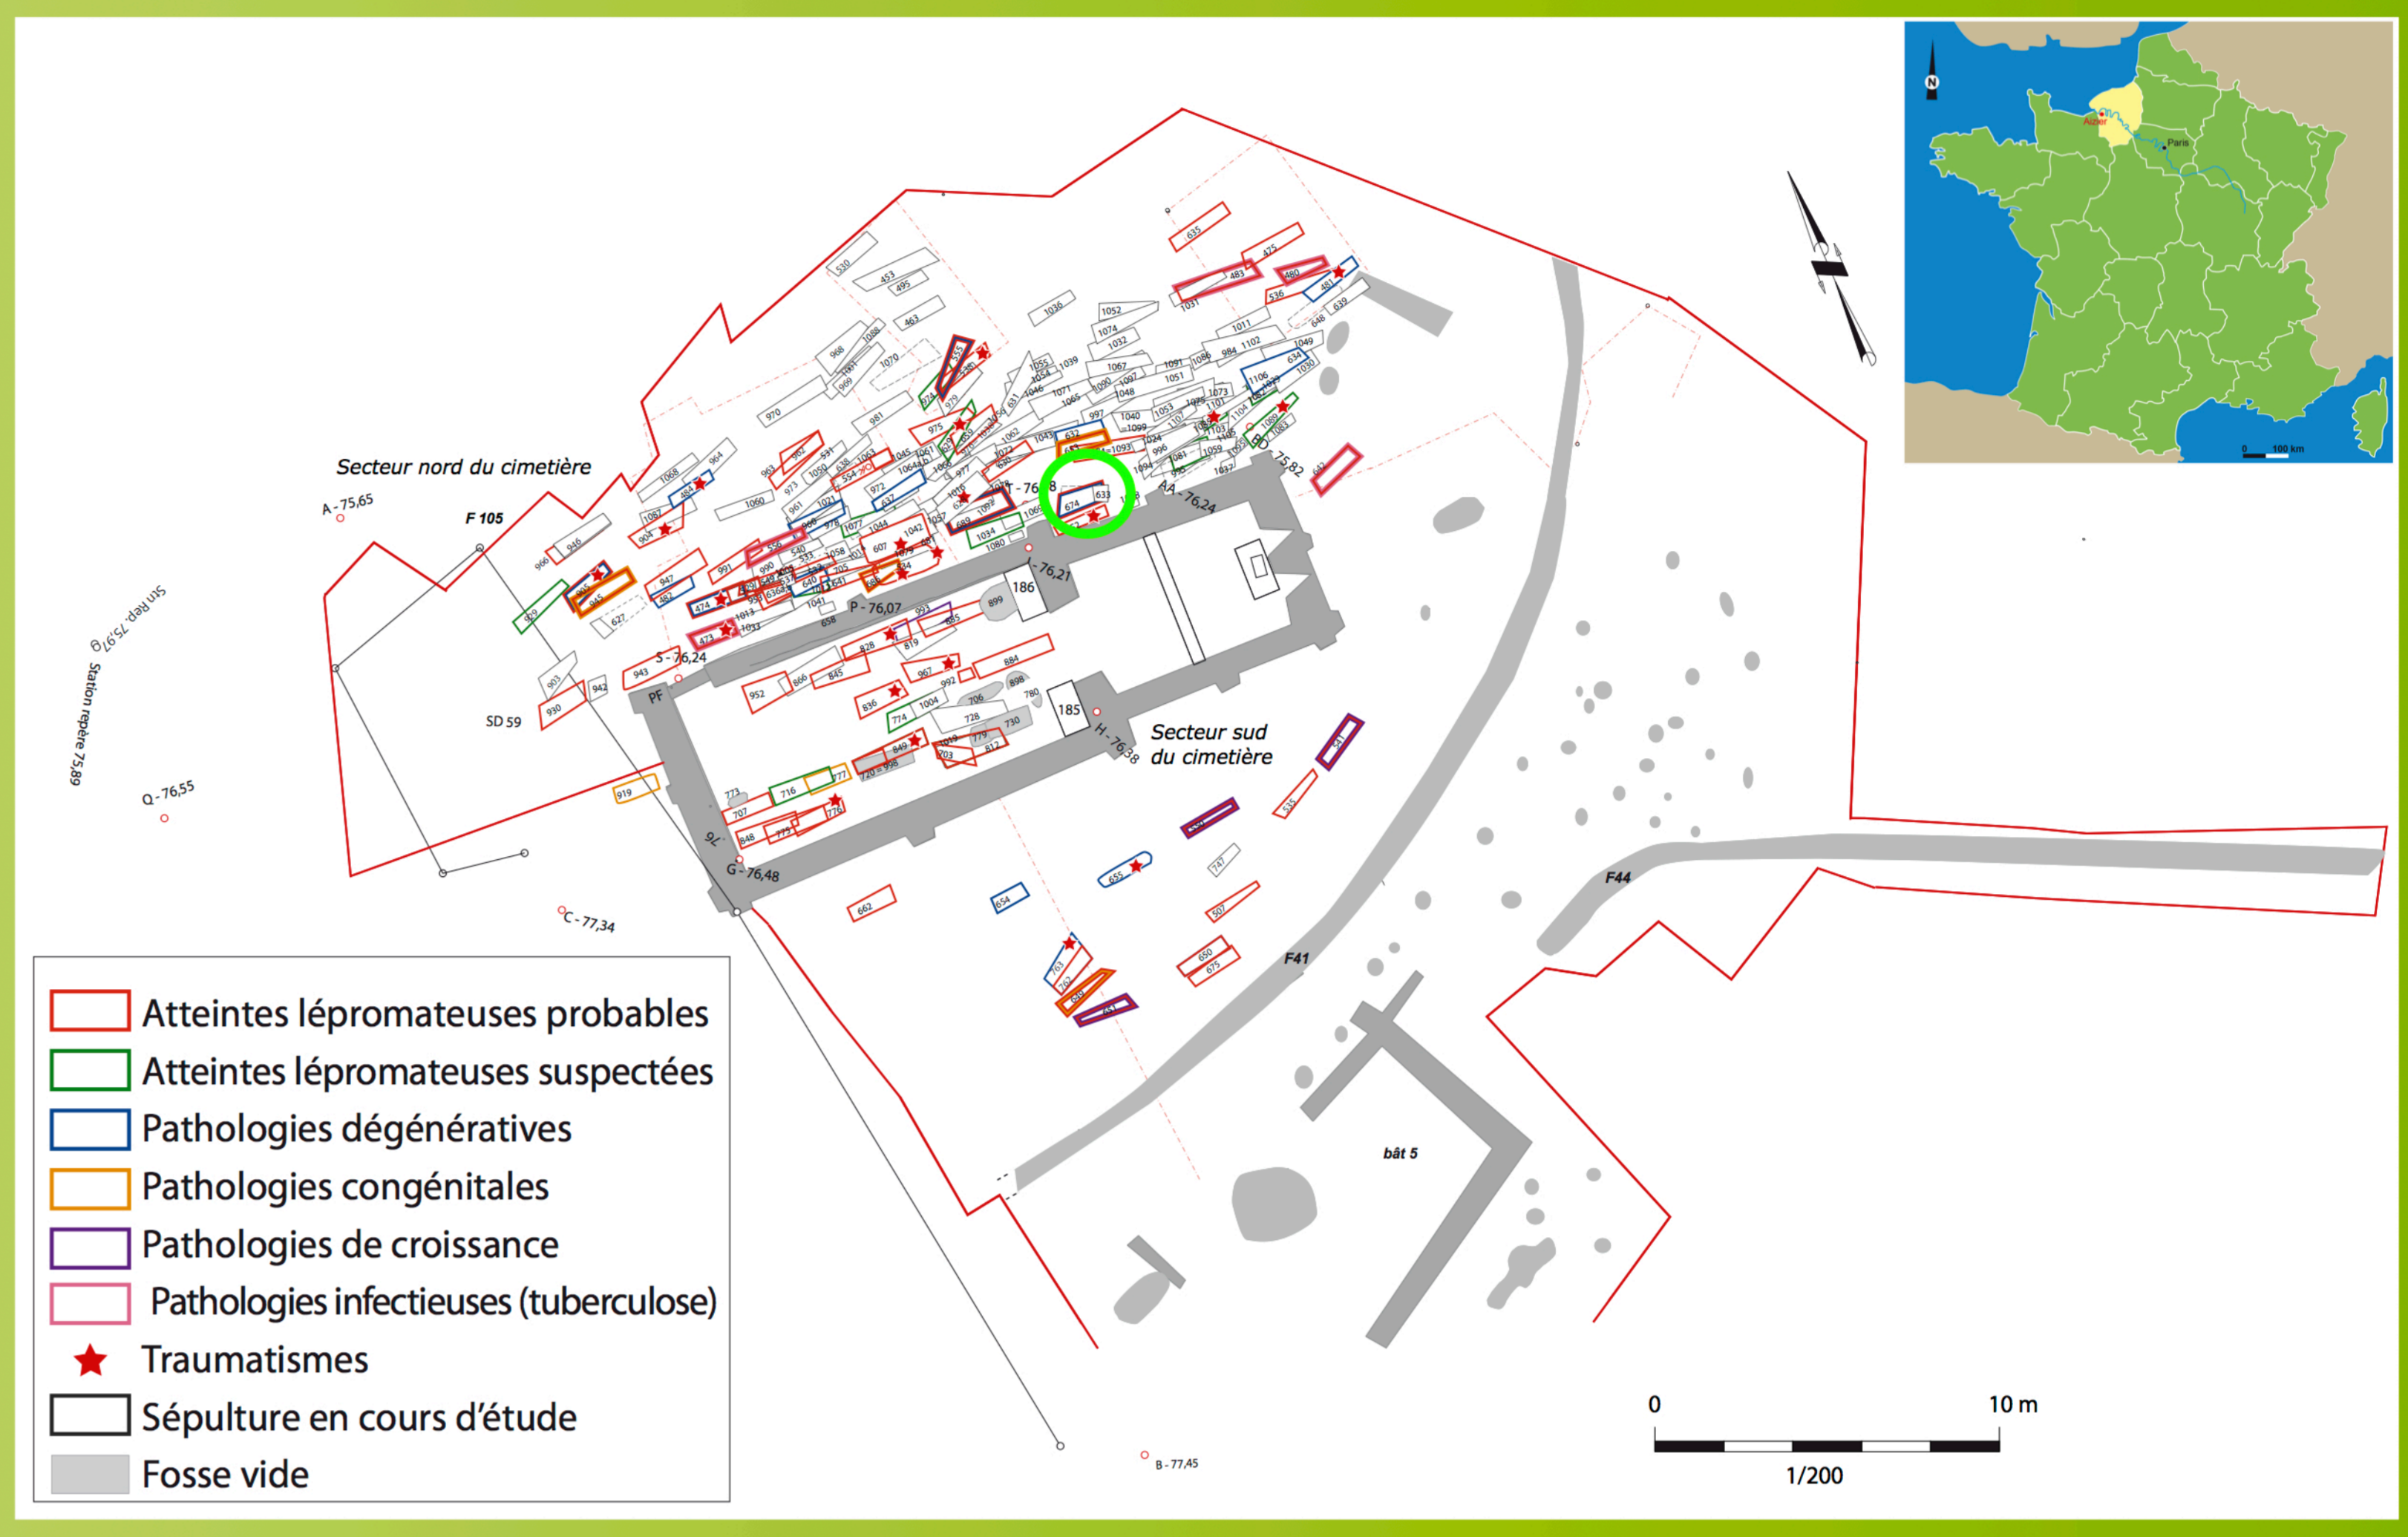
Secteur nord du cimetière

A - 75,65

F 105

Stn Rep. 75,97

Station repère 75,89

SD 59

Q - 76,55

C - 77,34

B - 77,45

S - 76,24

P - 76,07

PF

186

185

G - 76,48

H - 76,38

AA - 76,24

75,82

Secteur sud du cimetière

F44

F41

bât 5

N

Aizier

Paris

0 100 km

0

10 m

1/200

Atteintes lépromateuses probables

Atteintes lépromateuses suspectées

Pathologies dégénératives

Pathologies congénitales

Pathologies de croissance

Pathologies infectieuses (tuberculose)

Traumatismes

Sépulture en cours d'étude

Fosse vide